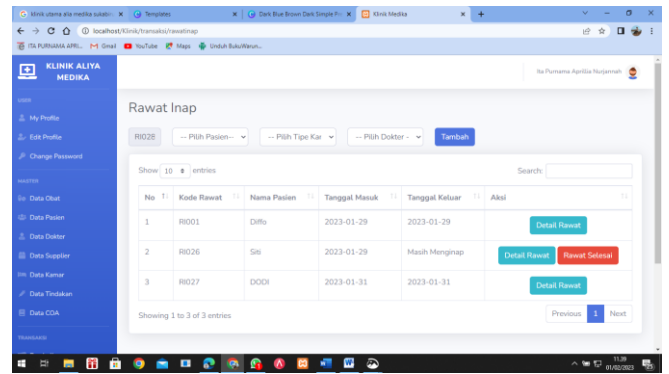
klinik utama alia medika sukabu ×
Templates ×
Dark Blue Brown Dark Simple P ×
Klinik Medika ×

localhost/klinik/transaksi/rawatinap

ITA PURNAMA APRI... Gmail YouTube Maps Unduh BukuWarun...

KLINIK ALIYA MEDIKA

Ita Purnama Aprillia Nurjannah

USER
My Profile
Edit Profile
Change Password

MASTER
Data Obat
Data Pasien
Data Dokter
Data Supplier
Data Kamar
Data Tindakan
Data COA

TRANSAKSI

Rawat Inap

RI028 | -- Pilih Pasien-- | -- Pilih Tipe Kar | -- Pilih Dokter - | Tambah

Show 10 entries

Search:

| No | Kode Rawat | Nama Pasien | Tanggal Masuk | Tanggal Keluar | Aksi |
|---|---|---|---|---|---|
| 1 | RI001 | Diffo | 2023-01-29 | 2023-01-29 | Detail Rawat |
| 2 | RI026 | Siti | 2023-01-29 | Masih Menginap | Detail Rawat Rawat Selesai |
| 3 | RI027 | DODI | 2023-01-31 | 2023-01-31 | Detail Rawat |

Showing 1 to 3 of 3 entries

Previous 1 Next

11.39
01/02/2023